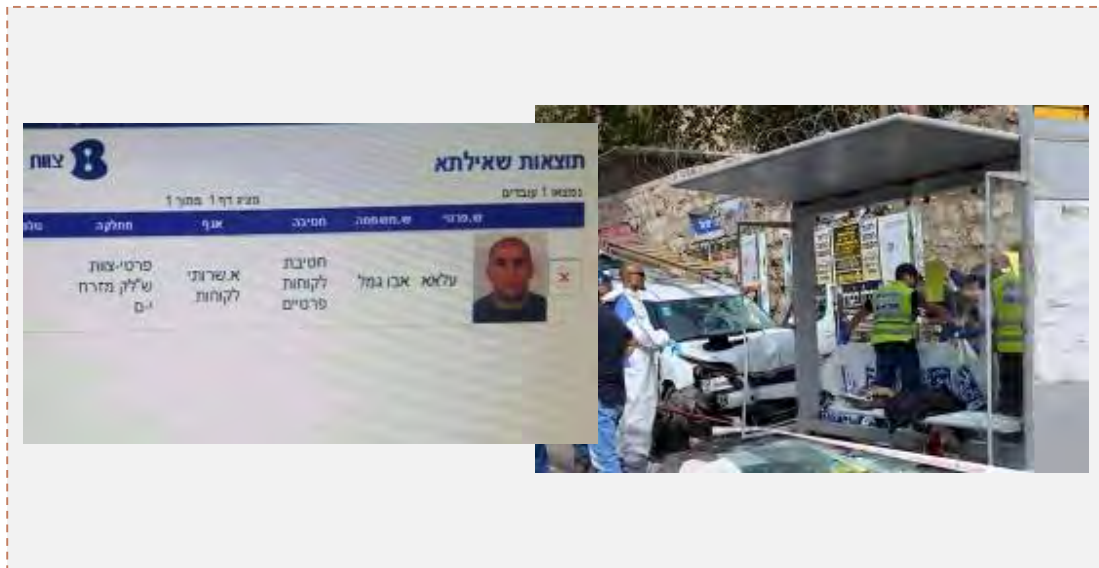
תוצאות שאילתא
צוות
נמצאו 1 עובדים
מציג דף 1 מתוך 1

| ש.פרטי | ש.משפחה | חטיבה | אגף | מחלקה | טל |
|---|---|---|---|---|---|
| עלאא | אבו גמל | חטיבת לקוחות פרטיים | א.שרותי לקוחות | פרטי-צוות ש"לק מזרח י-ם | |